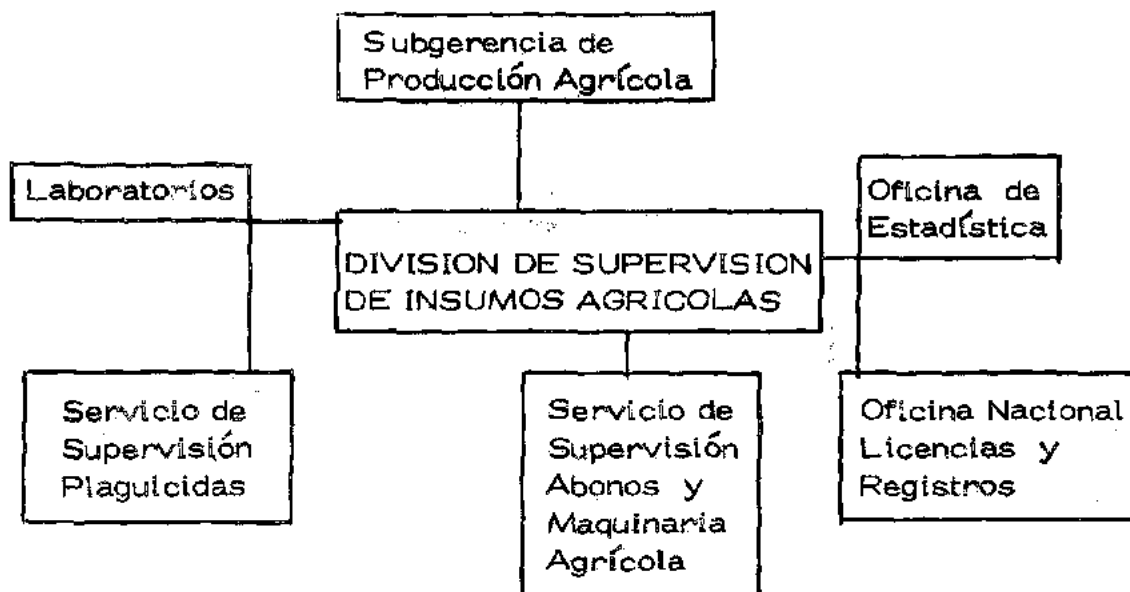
Subgerencia de Producción Agrícola

Laboratorios

Oficina de Estadística

DIVISION DE SUPERVISION DE INSUMOS AGRICOLAS

Servicio de Supervisión Plaguicidas

Servicio de Supervisión Abonos y Maquinaria Agrícola

Oficina Nacional Licencias y Registros